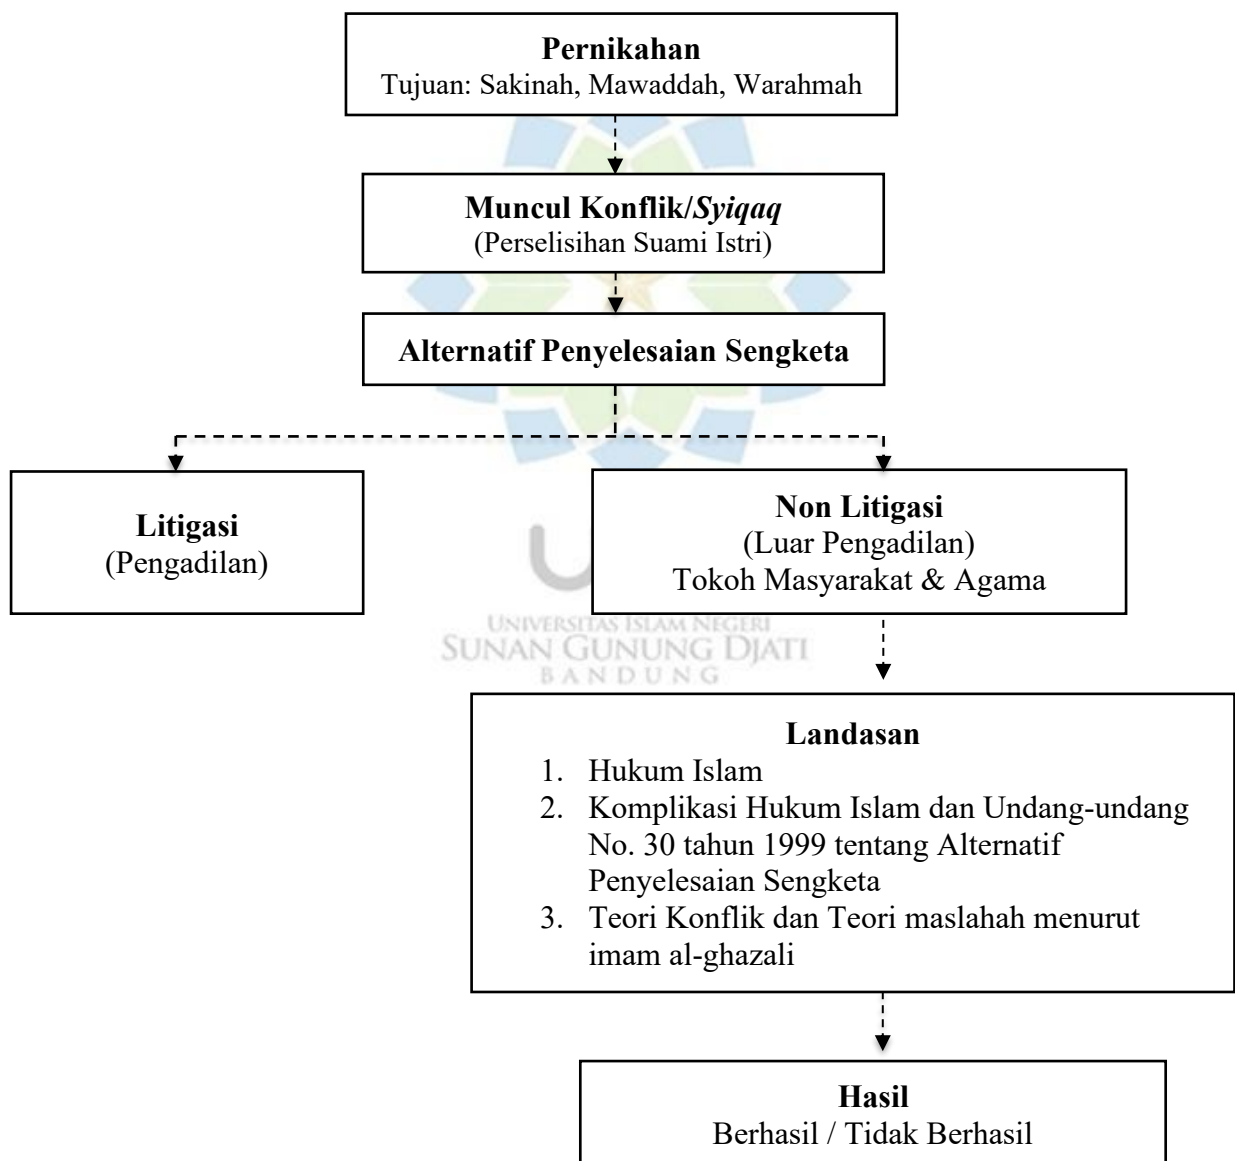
**Pernikahan**
Tujuan: Sakinah, Mawaddah, Warahmah

**Muncul Konflik/*Syiqaq***
(Perselisihan Suami Istri)

**Alternatif Penyelesaian Sengketa**

**Litigasi**
(Pengadilan)

**Non Litigasi**
(Luar Pengadilan)
Tokoh Masyarakat & Agama

UNIVERSITAS ISLAM NEGERI
SUNAN GUNUNG DJATI
BANDUNG

**Landasan**
1. Hukum Islam
2. Komplikasi Hukum Islam dan Undang-undang No. 30 tahun 1999 tentang Alternatif Penyelesaian Sengketa
3. Teori Konflik dan Teori maslahah menurut imam al-ghazali

**Hasil**
Berhasil / Tidak Berhasil